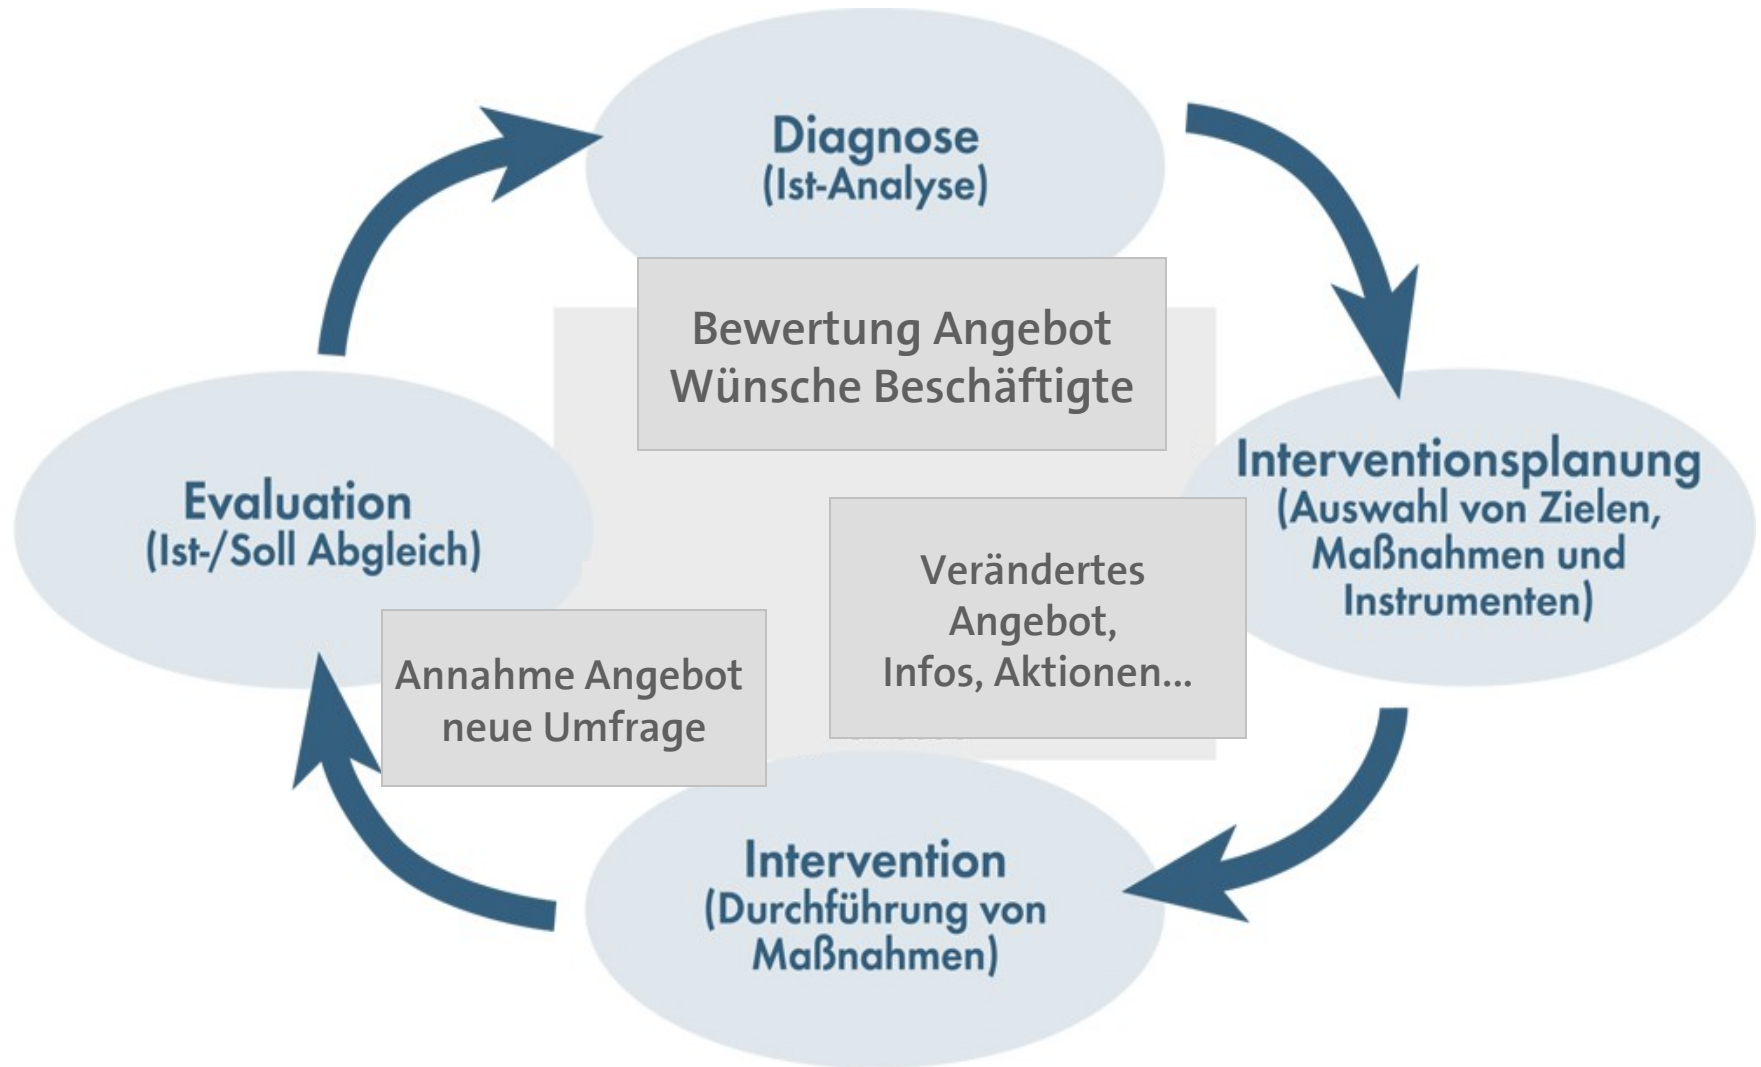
Diagnose
(Ist-Analyse)

Bewertung Angebot
Wünsche Beschäftigte

Interventionsplanung
(Auswahl von Zielen, Maßnahmen und Instrumenten)

Verändertes Angebot, Infos, Aktionen...

Intervention
(Durchführung von Maßnahmen)

Annahme Angebot
neue Umfrage

Evaluation
(Ist-/Soll Abgleich)